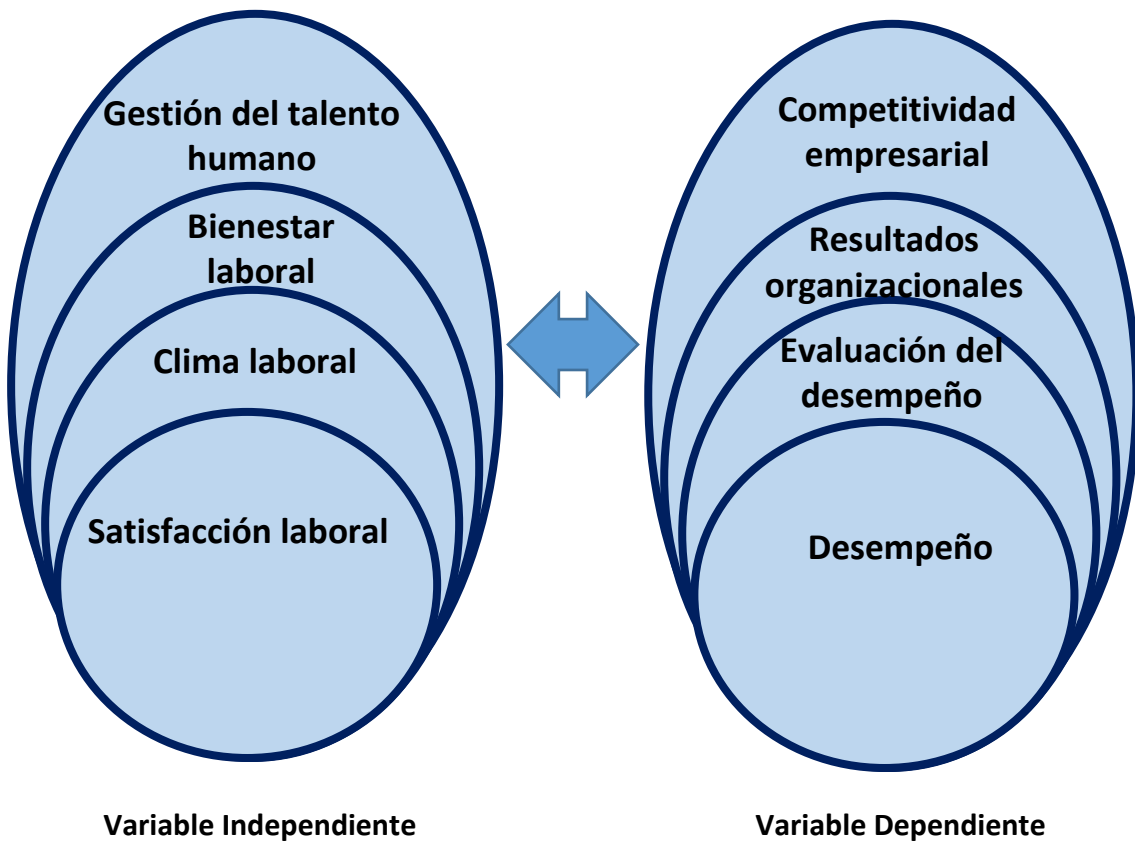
Gestión del talento humano

Bienestar laboral

Clima laboral

Satisfacción laboral

Competitividad empresarial

Resultados organizacionales

Evaluación del desempeño

Desempeño

Variable Independiente

Variable Dependiente